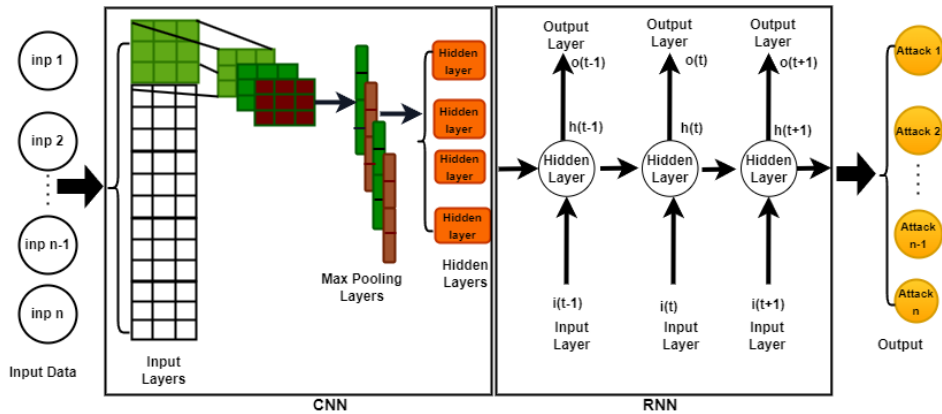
inp 1

inp 2

inp n-1

inp n

Input Data

Input Layers

Max Pooling Layers

Hidden layer

Hidden layer

Hidden layer

Hidden layer

Hidden Layers

CNN

Output Layer

o(t-1)

h(t-1)

Hidden Layer

i(t-1)

Input Layer

Output Layer

o(t)

h(t)

Hidden Layer

i(t)

Input Layer

Output Layer

o(t+1)

h(t+1)

Hidden Layer

i(t+1)

Input Layer

RNN

Attack 1

Attack 2

Attack n-1

Attack n

Output